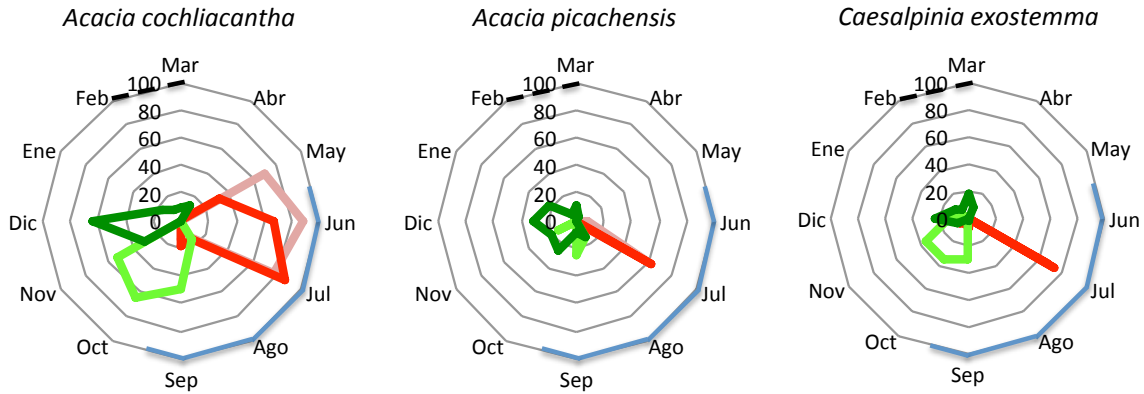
Acacia cochliacantha

Mar
Abr
May
Jun
Jul
Ago
Sep
Oct
Nov
Dic
Ene
Feb
100
80
60
40
20
0

Acacia picachensis

Mar
Abr
May
Jun
Jul
Ago
Sep
Oct
Nov
Dic
Ene
Feb
100
80
60
40
20
0

Caesalpinia exostemma

Mar
Abr
May
Jun
Jul
Ago
Sep
Oct
Nov
Dic
Ene
Feb
100
80
60
40
20
0